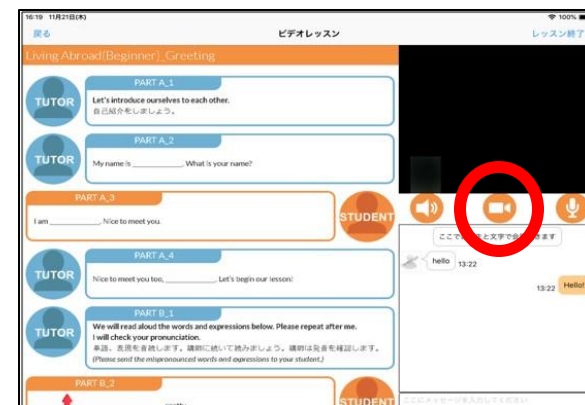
16:19 11月21日(木)

戻る

ビデオレッスン

レッスン終了

Living Abroad(Beginner)_Greeting

TUTOR

PART A_1

Let's introduce ourselves to each other.
自己紹介をしましょう。

TUTOR

PART A_2

My name is ____________. What is your name?

PART A_3

I am ____________. Nice to meet you.

STUDENT

TUTOR

PART A_4

Nice to meet you too, ____________. Let's begin our lesson!

TUTOR

PART B_1

We will read aloud the words and expressions below. Please repeat after me.
I will check your pronunciation.
単語、表現を音読します。講師に続いて読みましょう。講師は発音を確認します。
(Please send the mispronounced words and expressions to your student.)

PART B_2

STUDENT

ここで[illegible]と文字で会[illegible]きます

hello 13:22

13:22 Hello!

ここにメッセージを入力してください